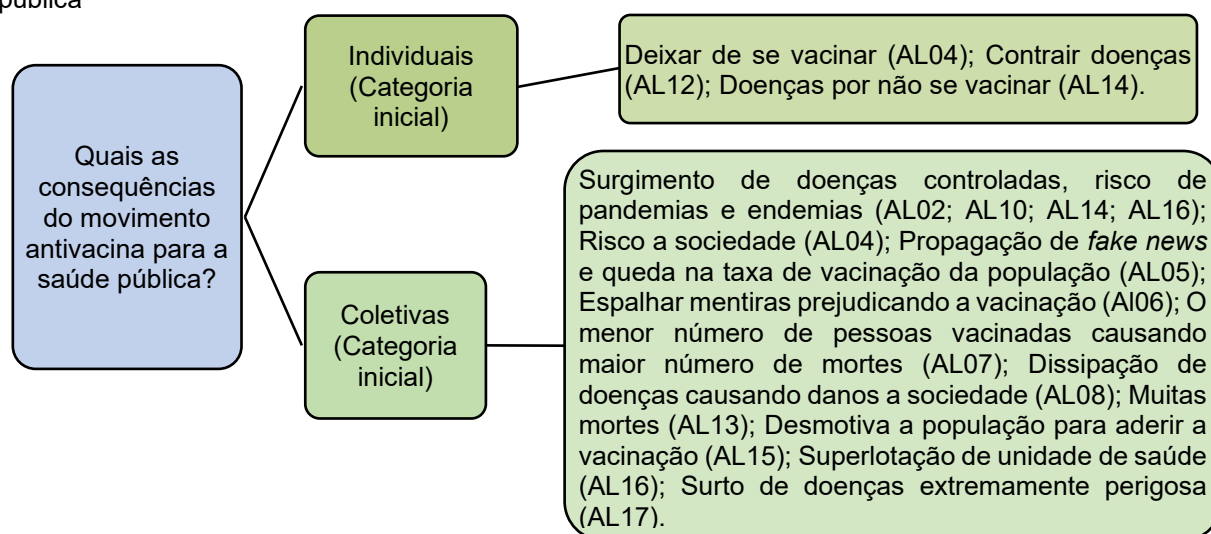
pública

Quais as consequências do movimento antivacina para a saúde pública?

Individuais (Categoria inicial)

Deixar de se vacinar (AL04); Contrair doenças (AL12); Doenças por não se vacinar (AL14).

Coletivas (Categoria inicial)

Surgimento de doenças controladas, risco de pandemias e endemias (AL02; AL10; AL14; AL16); Risco a sociedade (AL04); Propagação de *fake news* e queda na taxa de vacinação da população (AL05); Espalhar mentiras prejudicando a vacinação (Al06); O menor número de pessoas vacinadas causando maior número de mortes (AL07); Dissipação de doenças causando danos a sociedade (AL08); Muitas mortes (AL13); Desmotiva a população para aderir a vacinação (AL15); Superlotação de unidade de saúde (AL16); Surto de doenças extremamente perigosa (AL17).